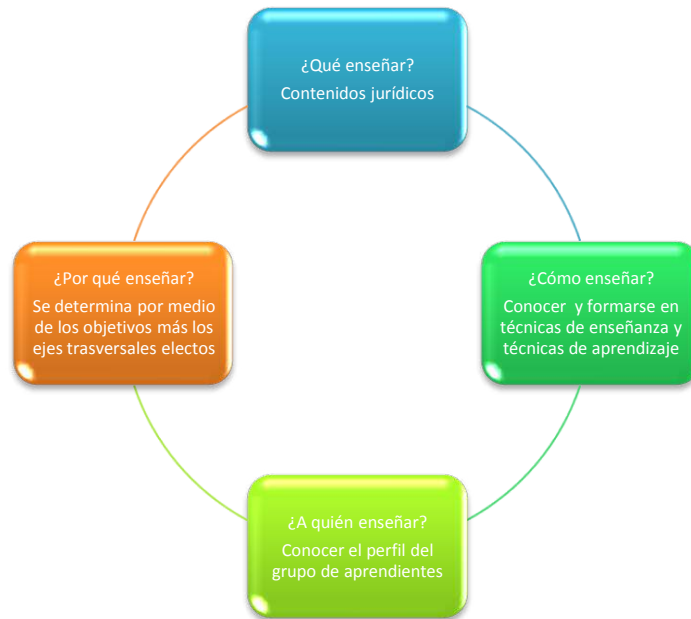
¿Qué enseñar?
Contenidos jurídicos

¿Cómo enseñar?
Conocer y formarse en técnicas de enseñanza y técnicas de aprendizaje

¿A quién enseñar?
Conocer el perfil del grupo de aprendientes

¿Por qué enseñar?
Se determina por medio de los objetivos más los ejes trasversales electos